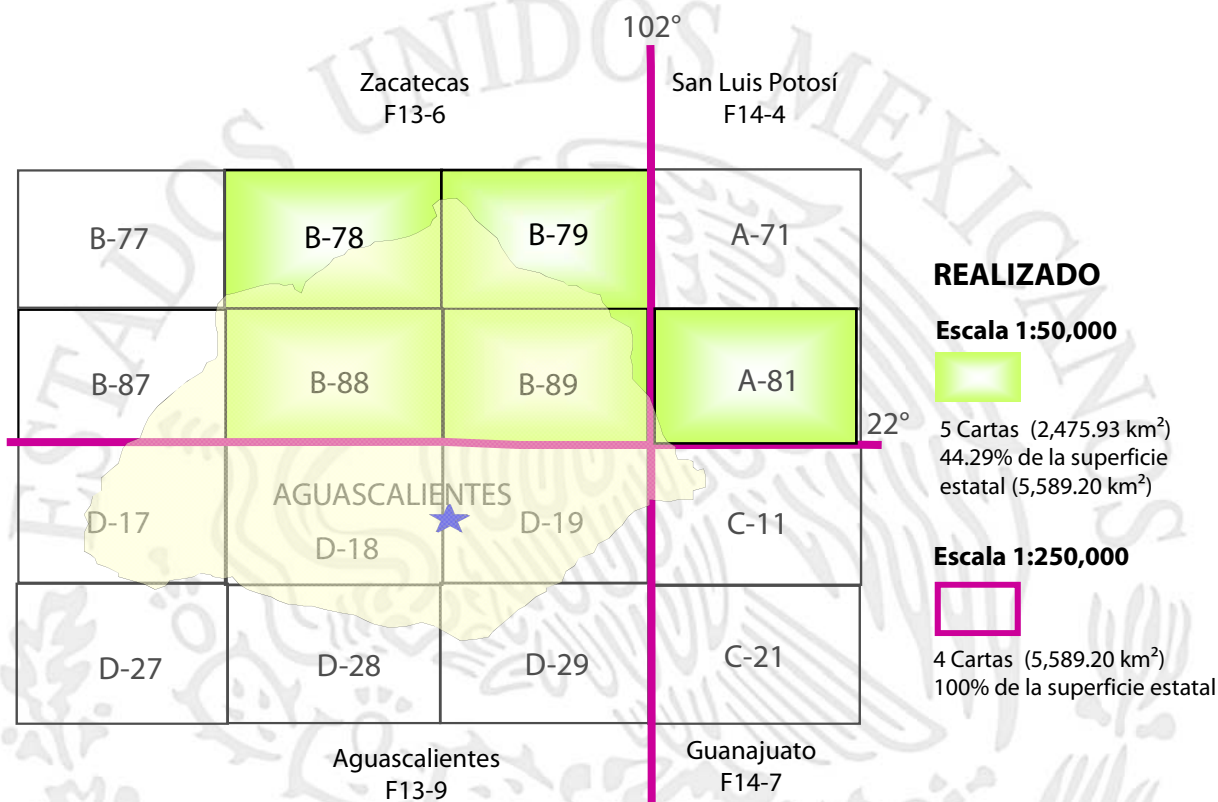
102°

Zacatecas
F13-6

San Luis Potosí
F14-4

| B-77 | B-78 | B-79 | A-71 |
|---|---|---|---|
| B-87 | B-88 | B-89 | A-81 |
| D-17 | D-18 | D-19 | C-11 |
| D-27 | D-28 | D-29 | C-21 |

22°

AGUASCALIENTES

Aguascalientes
F13-9

Guanajuato
F14-7

REALIZADO

Escala 1:50,000

5 Cartas (2,475.93 km²)
44.29% de la superficie estatal (5,589.20 km²)

Escala 1:250,000

4 Cartas (5,589.20 km²)
100% de la superficie estatal

ESTADOS UNIDOS MEXICANOS